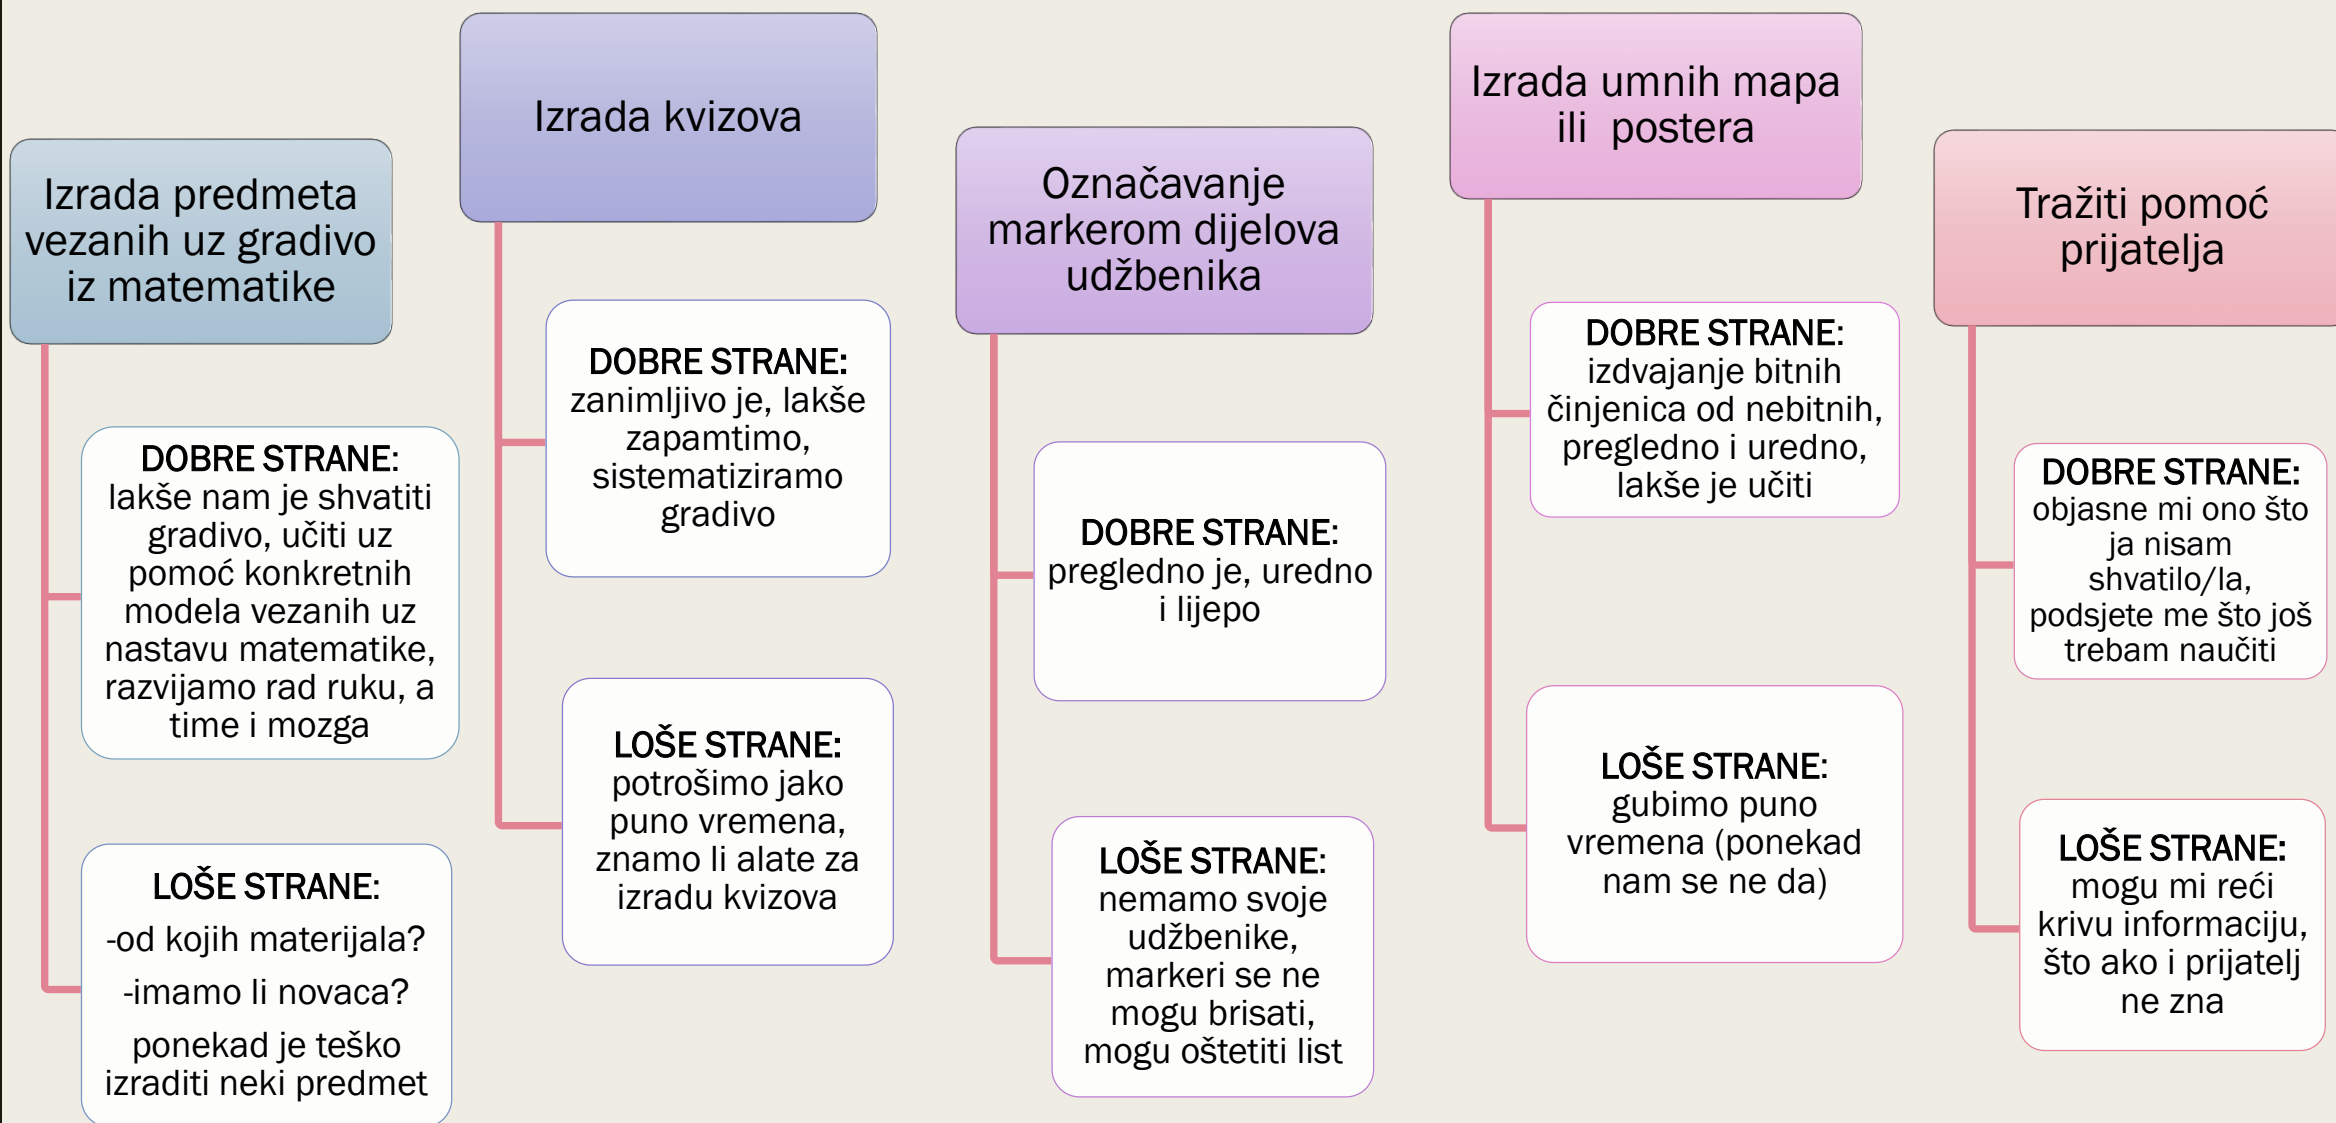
Izrada predmeta vezanih uz gradivo iz matematike

DOBRE STRANE: lakše nam je shvatiti gradivo, učiti uz pomoć konkretnih modela vezanih uz nastavu matematike, razvijamo rad ruku, a time i mozga

LOŠE STRANE:
-od kojih materijala?
-imamo li novaca?
ponekad je teško izraditi neki predmet

Izrada kvizova

DOBRE STRANE: zanimljivo je, lakše zapamtimo, sistematiziramo gradivo

LOŠE STRANE: potrošimo jako puno vremena, znamo li alate za izradu kvizova

Označavanje markerom dijelova udžbenika

DOBRE STRANE: pregledno je, uredno i lijepo

LOŠE STRANE: nemamo svoje udžbenike, markeri se ne mogu brisati, mogu oštetiti list

Izrada umnih mapa ili postera

DOBRE STRANE: izdvajanje bitnih činjenica od nebitnih, pregledno i uredno, lakše je učiti

LOŠE STRANE: gubimo puno vremena (ponekad nam se ne da)

Tražiti pomoć prijatelja

DOBRE STRANE: objasne mi ono što ja nisam shvatilo/la, podsjete me što još trebam naučiti

LOŠE STRANE: mogu mi reći krivu informaciju, što ako i prijatelj ne zna